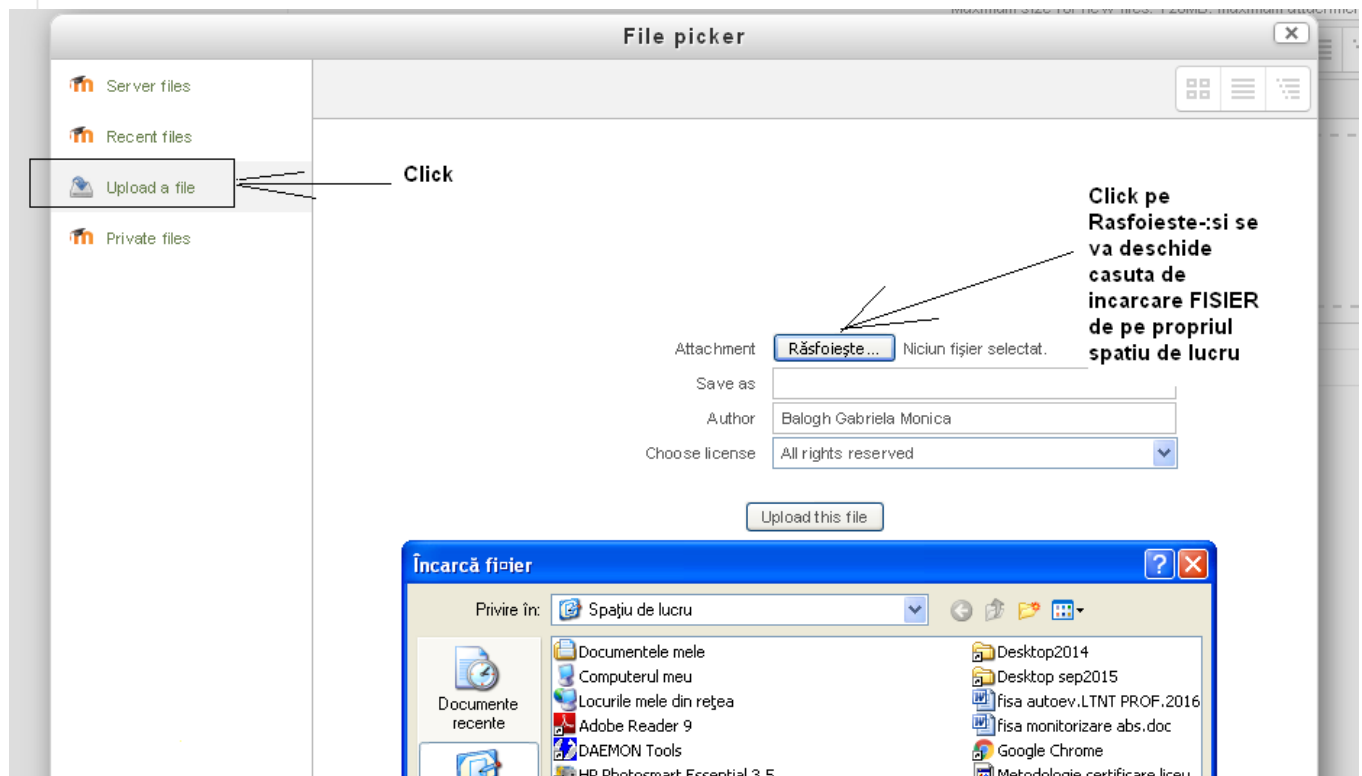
File picker

Server files

Recent files

Upload a file

Private files

Click

Click pe Rasfoieste-:si se va deschide casuta de incarcare FISIER de pe propriul spatiu de lucru

Attachment Răsfoieşte... Niciun fişier selectat.

Save as

Author Balogh Gabriela Monica

Choose license All rights reserved

Upload this file

Încarcă fi□ier

Privire în: Spaţiu de lucru

Documente recente

Documentele mele
Computerul meu
Locurile mele din reţea
Adobe Reader 9
DAEMON Tools
HP Photosmart Essential 3.5

Desktop2014
Desktop sep2015
fisa autoev.LTNT PROF.2016
fisa monitorizare abs.doc
Google Chrome
Metodologie certificare liceu